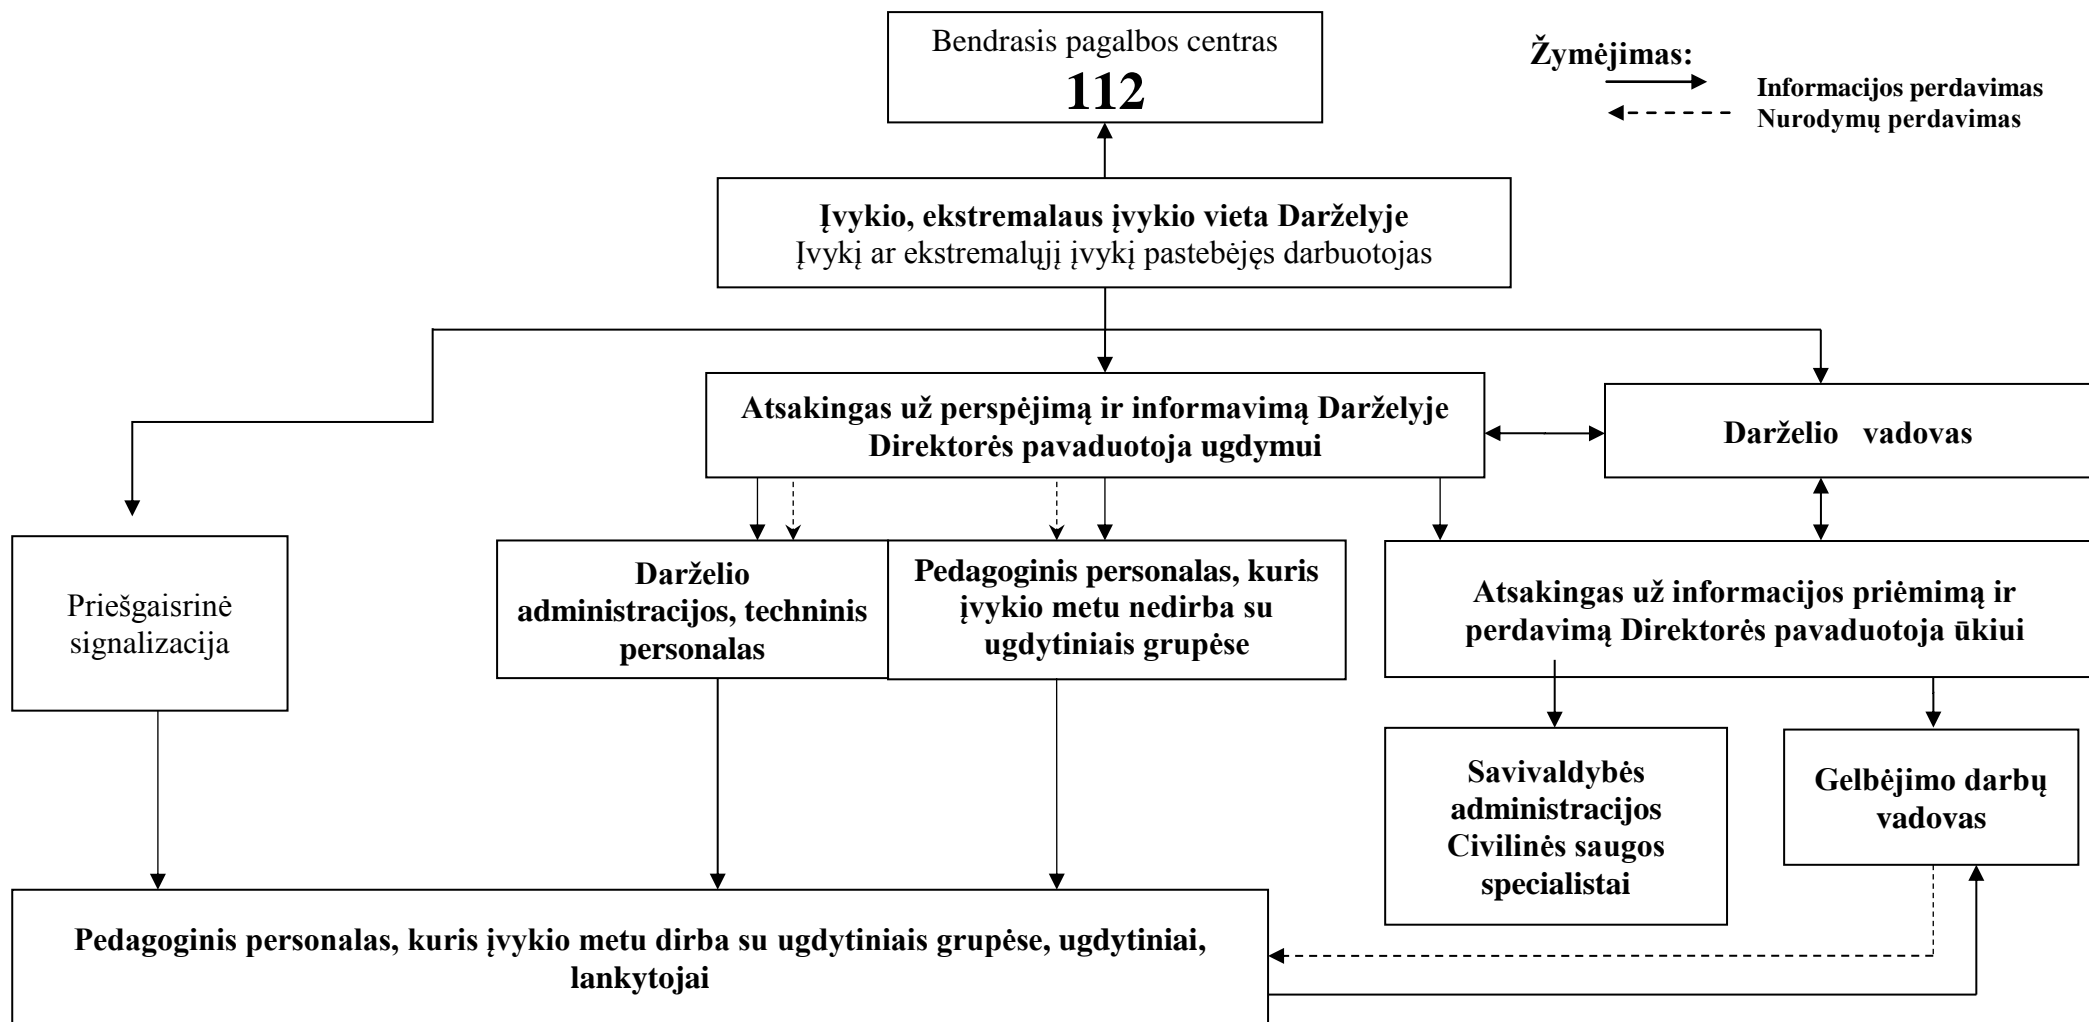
Bendrasis pagalbos centras
112

Žymėjimas:
Informacijos perdavimas
Nurodymų perdavimas

Įvykio, ekstremalaus įvykio vieta Darželyje
Įvykį ar ekstremalųjį įvykį pastebėjęs darbuotojas

Atsakingas už perspėjimą ir informavimą Darželyje
Direktorės pavaduotoja ugdymui

Darželio vadovas

Priešgaisrinė signalizacija

Darželio administracijos, techninis personalas

Pedagoginis personalas, kuris įvykio metu nedirba su ugdytiniais grupėse

Atsakingas už informacijos priėmimą ir perdavimą Direktorės pavaduotoja ūkiui

Savivaldybės administracijos Civilinės saugos specialistai

Gelbėjimo darbų vadovas

Pedagoginis personalas, kuris įvykio metu dirba su ugdytiniais grupėse, ugdytiniai, lankytojai